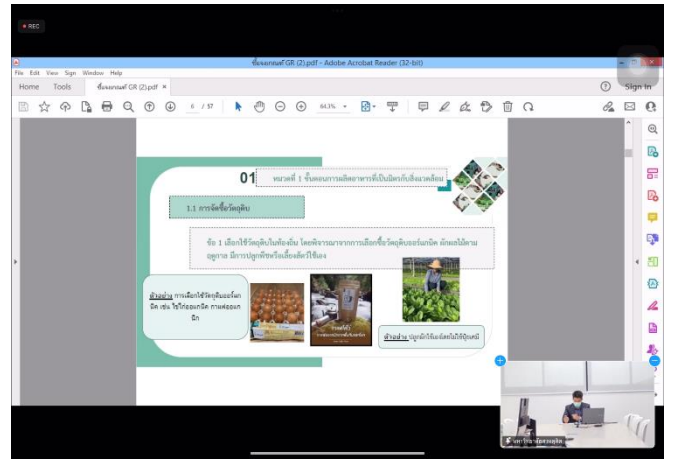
● REC

ขั้นตอนเกณฑ์ GR (2).pdf - Adobe Acrobat Reader (32-bit)

File Edit View Sign Window Help

Home Tools ขั้นตอนเกณฑ์ GR (2).pdf ×

? Sign In

6 / 57 64.3%

01 หมวดที่ 1 ขั้นตอนการผลิตอาหารที่เป็นมิตรกับสิ่งแวดล้อม

1.1 การจัดซื้อวัตถุดิบ

ข้อ 1 เลือกใช้วัตถุดิบในท้องถิ่น โดยพิจารณาจากการเลือกซื้อวัตถุดิบออร์แกนิค ผักผลไม้ตามฤดูกาล มีการปลูกพืชหรือเลี้ยงสัตว์ใช้เอง

ตัวอย่าง การเลือกใช้วัตถุดิบออร์แกนิค เช่น ไข่ไก่ออแกนิค กาแฟออแกนิค

ตัวอย่าง ปลูกผักไร้แปลงไม่ใช้ปุ๋ยเคมี

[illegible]